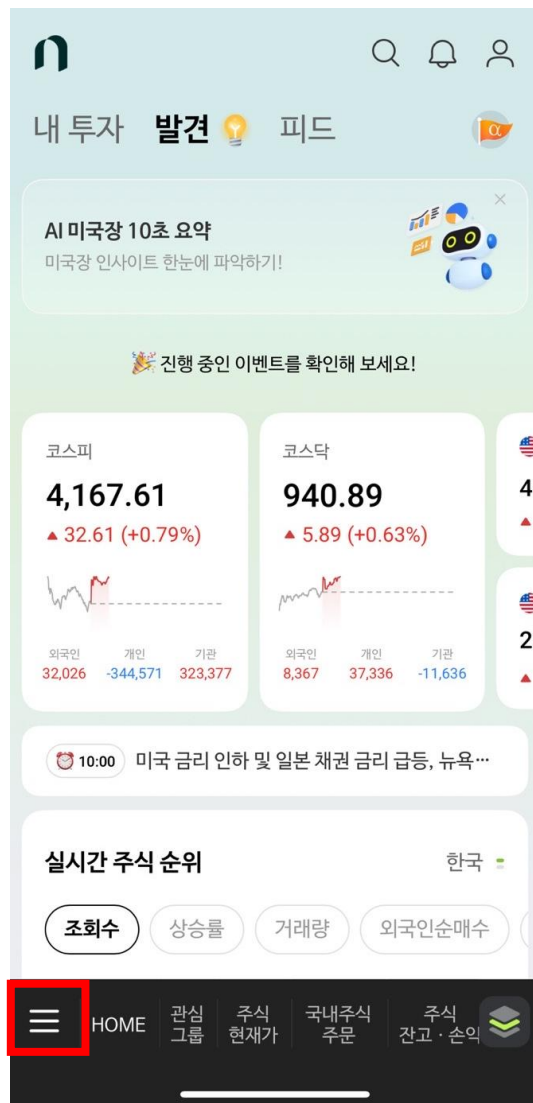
n

내 투자 발견 피드

AI 미국장 10초 요약
미국장 인사이트 한눈에 파악하기!

진행 중인 이벤트를 확인해 보세요!

코스피
4,167.61
▲ 32.61 (+0.79%)
외국인 32,026
개인 -344,571
기관 323,377

코스닥
940.89
▲ 5.89 (+0.63%)
외국인 8,367
개인 37,336
기관 -11,636

4
▲
2
▲

10:00 미국 금리 인하 및 일본 채권 금리 급등, 뉴욕…

실시간 주식 순위
한국

조회수 상승률 거래량 외국인순매수

HOME 관심 그룹 주식 현재가 국내주식 주문 주식 잔고 · 손익